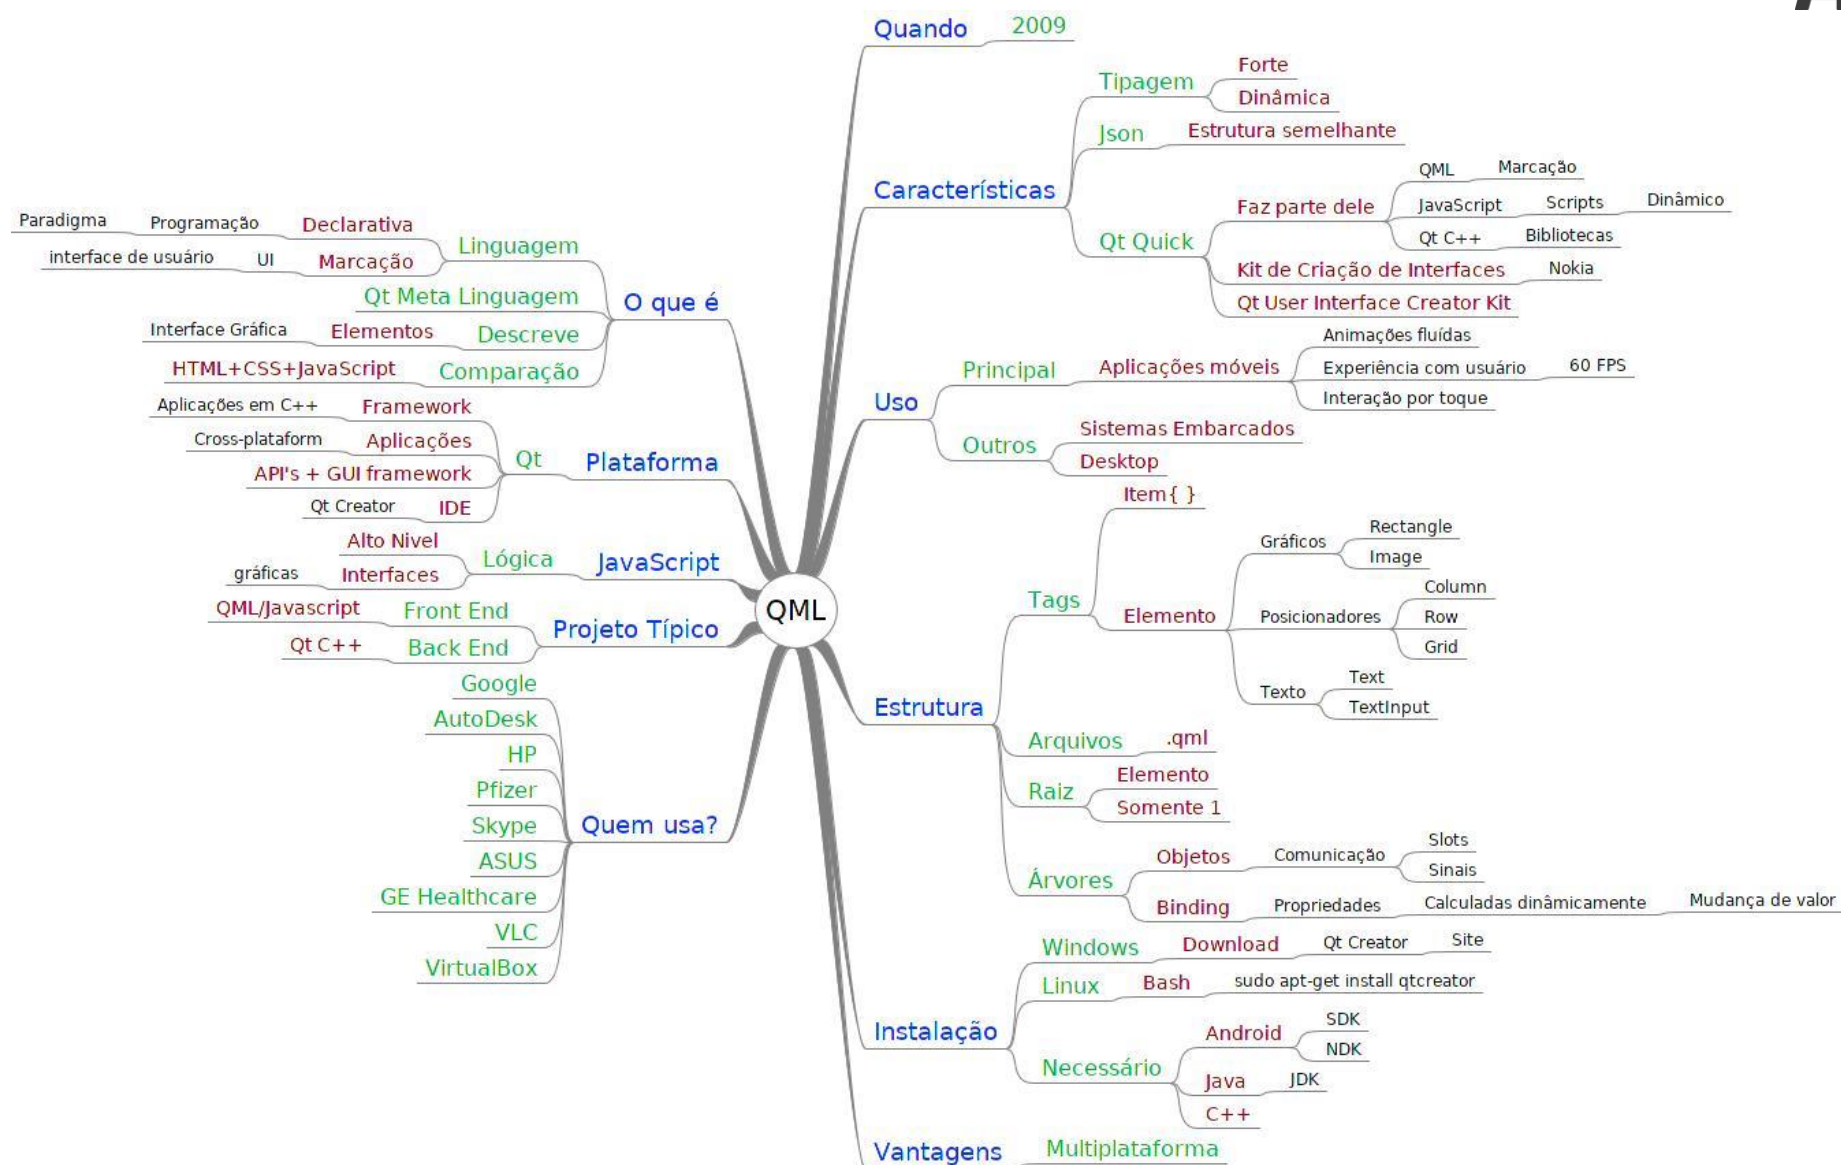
QML

Quando
2009

Características
Tipagem
Forte
Dinâmica
Json
Estrutura semelhante
Qt Quick
Faz parte dele
QML
Marcação
JavaScript
Scripts
Dinâmico
Qt C++
Bibliotecas
Kit de Criação de Interfaces
Nokia
Qt User Interface Creator Kit

Uso
Principal
Aplicações móveis
Animações fluídas
Experiência com usuário
60 FPS
Interação por toque
Outros
Sistemas Embarcados
Desktop

Estrutura
Tags
Item{ }
Elemento
Gráficos
Rectangle
Image
Posicionadores
Column
Row
Grid
Texto
Text
TextInput
Arquivos
.qml
Raiz
Elemento
Somente 1
Árvores
Objetos
Comunicação
Slots
Sinais
Binding
Propriedades
Calculadas dinâmicamente
Mudança de valor

Instalação
Windows
Download
Qt Creator
Site
Linux
Bash
sudo apt-get install qtcreator
Necessário
Android
SDK
NDK
Java
JDK
C++

Vantagens
Multiplataforma

O que é
Linguagem
Declarativa
Programação
Paradigma
Marcação
UI
interface de usuário
Qt Meta Linguagem
Descreve
Elementos
Interface Gráfica
Comparação
HTML+CSS+JavaScript

Plataforma
Qt
Framework
Aplicações em C++
Aplicações
Cross-plataform
API's + GUI framework
IDE
Qt Creator

JavaScript
Lógica
Alto Nivel
Interfaces
gráficas

Projeto Típico
Front End
QML/Javascript
Back End
Qt C++

Quem usa?
Google
AutoDesk
HP
Pfizer
Skype
ASUS
GE Healthcare
VLC
VirtualBox